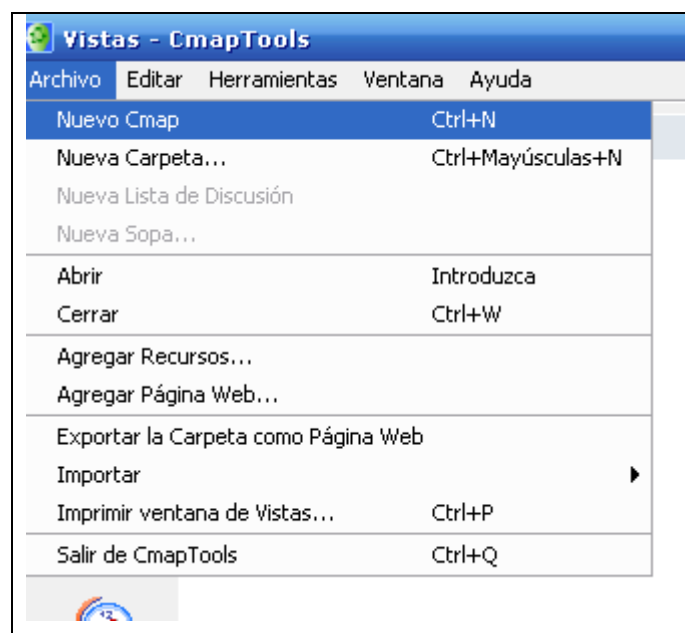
Vistas - CmapTools

Archivo Editar Herramientas Ventana Ayuda

Nuevo Cmap Ctrl+N
Nueva Carpeta... Ctrl+Mayúsculas+N
Nueva Lista de Discusión
Nueva Sopa...
Abrir Introduzca
Cerrar Ctrl+W
Agregar Recursos...
Agregar Página Web...
Exportar la Carpeta como Página Web
Importar
Imprimir ventana de Vistas... Ctrl+P
Salir de CmapTools Ctrl+Q